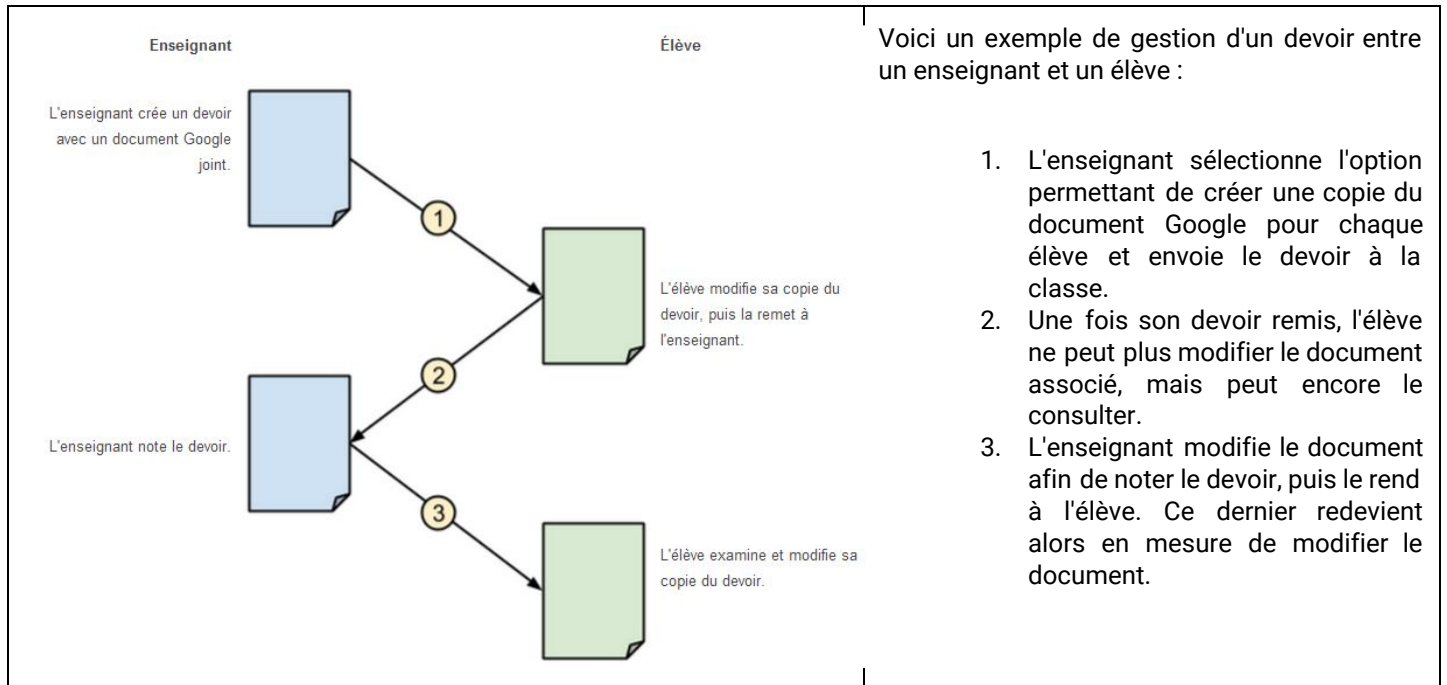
Enseignant

Élève

L'enseignant crée un devoir avec un document Google joint.

1

L'élève modifie sa copie du devoir, puis la remet à l'enseignant.

2

L'enseignant note le devoir.

3

L'élève examine et modifie sa copie du devoir.

Voici un exemple de gestion d'un devoir entre un enseignant et un élève :

1. L'enseignant sélectionne l'option permettant de créer une copie du document Google pour chaque élève et envoie le devoir à la classe.
2. Une fois son devoir remis, l'élève ne peut plus modifier le document associé, mais peut encore le consulter.
3. L'enseignant modifie le document afin de noter le devoir, puis le rend à l'élève. Ce dernier redevient alors en mesure de modifier le document.